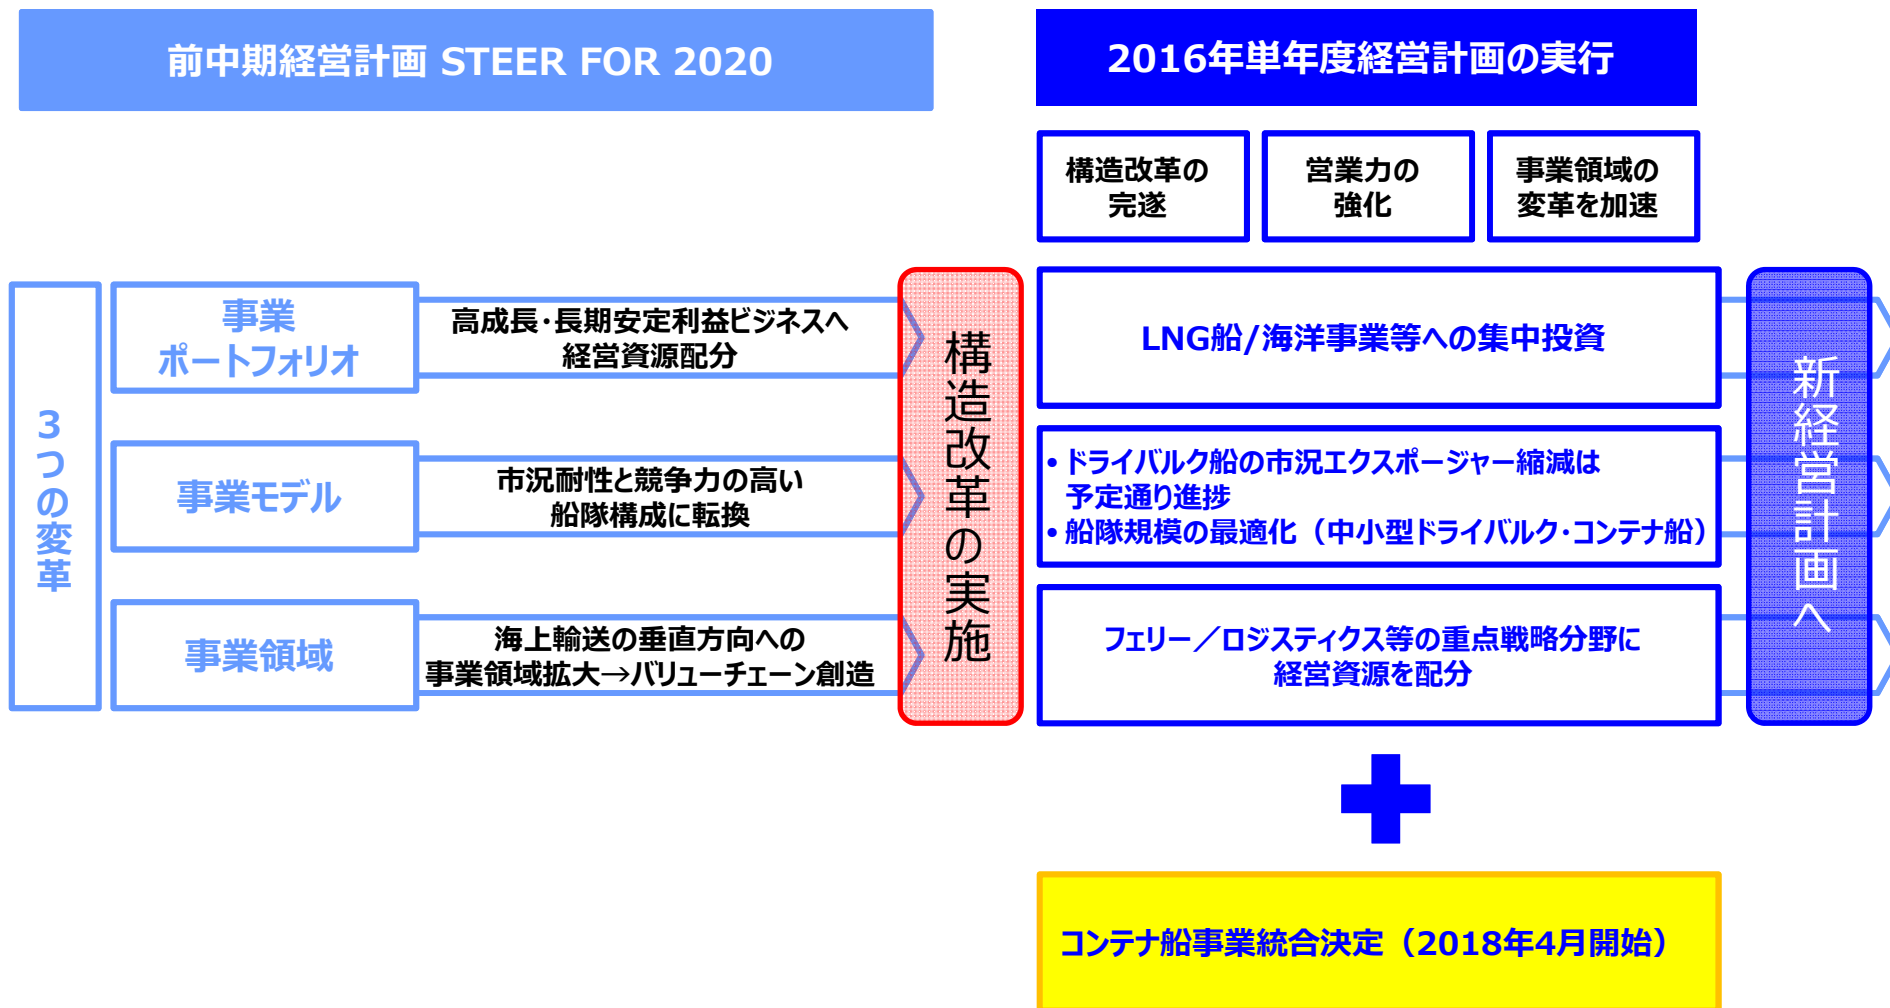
前中期経営計画 STEER FOR 2020

2016年単年度経営計画の実行

構造改革の完遂

営業力の強化

事業領域の変革を加速

3つの変革

事業ポートフォリオ

高成長・長期安定利益ビジネスへ経営資源配分

事業モデル

市況耐性と競争力の高い船隊構成に転換

事業領域

海上輸送の垂直方向への事業領域拡大→バリューチェーン創造

構造改革の実施

LNG船/海洋事業等への集中投資

• ドライバルク船の市況エクスポージャー縮減は予定通り進捗
• 船隊規模の最適化（中小型ドライバルク・コンテナ船）

フェリー／ロジスティクス等の重点戦略分野に経営資源を配分

新経営計画へ

コンテナ船事業統合決定（2018年4月開始）